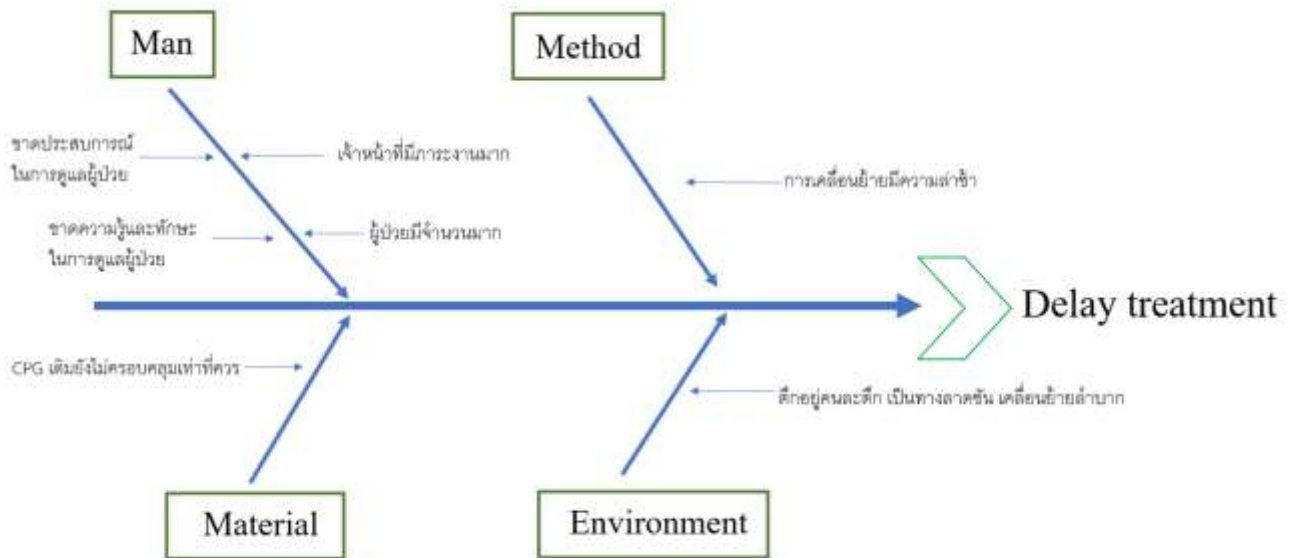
Man

Method

ขาดประสบการณ์ในการดูแลผู้ป่วย

เจ้าหน้าที่มีภาระงานมาก

การเคลื่อนย้ายมีความล่าช้า

ขาดความรู้และทักษะในการดูแลผู้ป่วย

ผู้ป่วยมีจำนวนมาก

Delay treatment

CPG เดิมยังไม่ครอบคลุมเท่าที่ควร

ตึกอยู่คนละตึก เป็นทางลาดชัน เคลื่อนย้ายลำบาก

Material

Environment